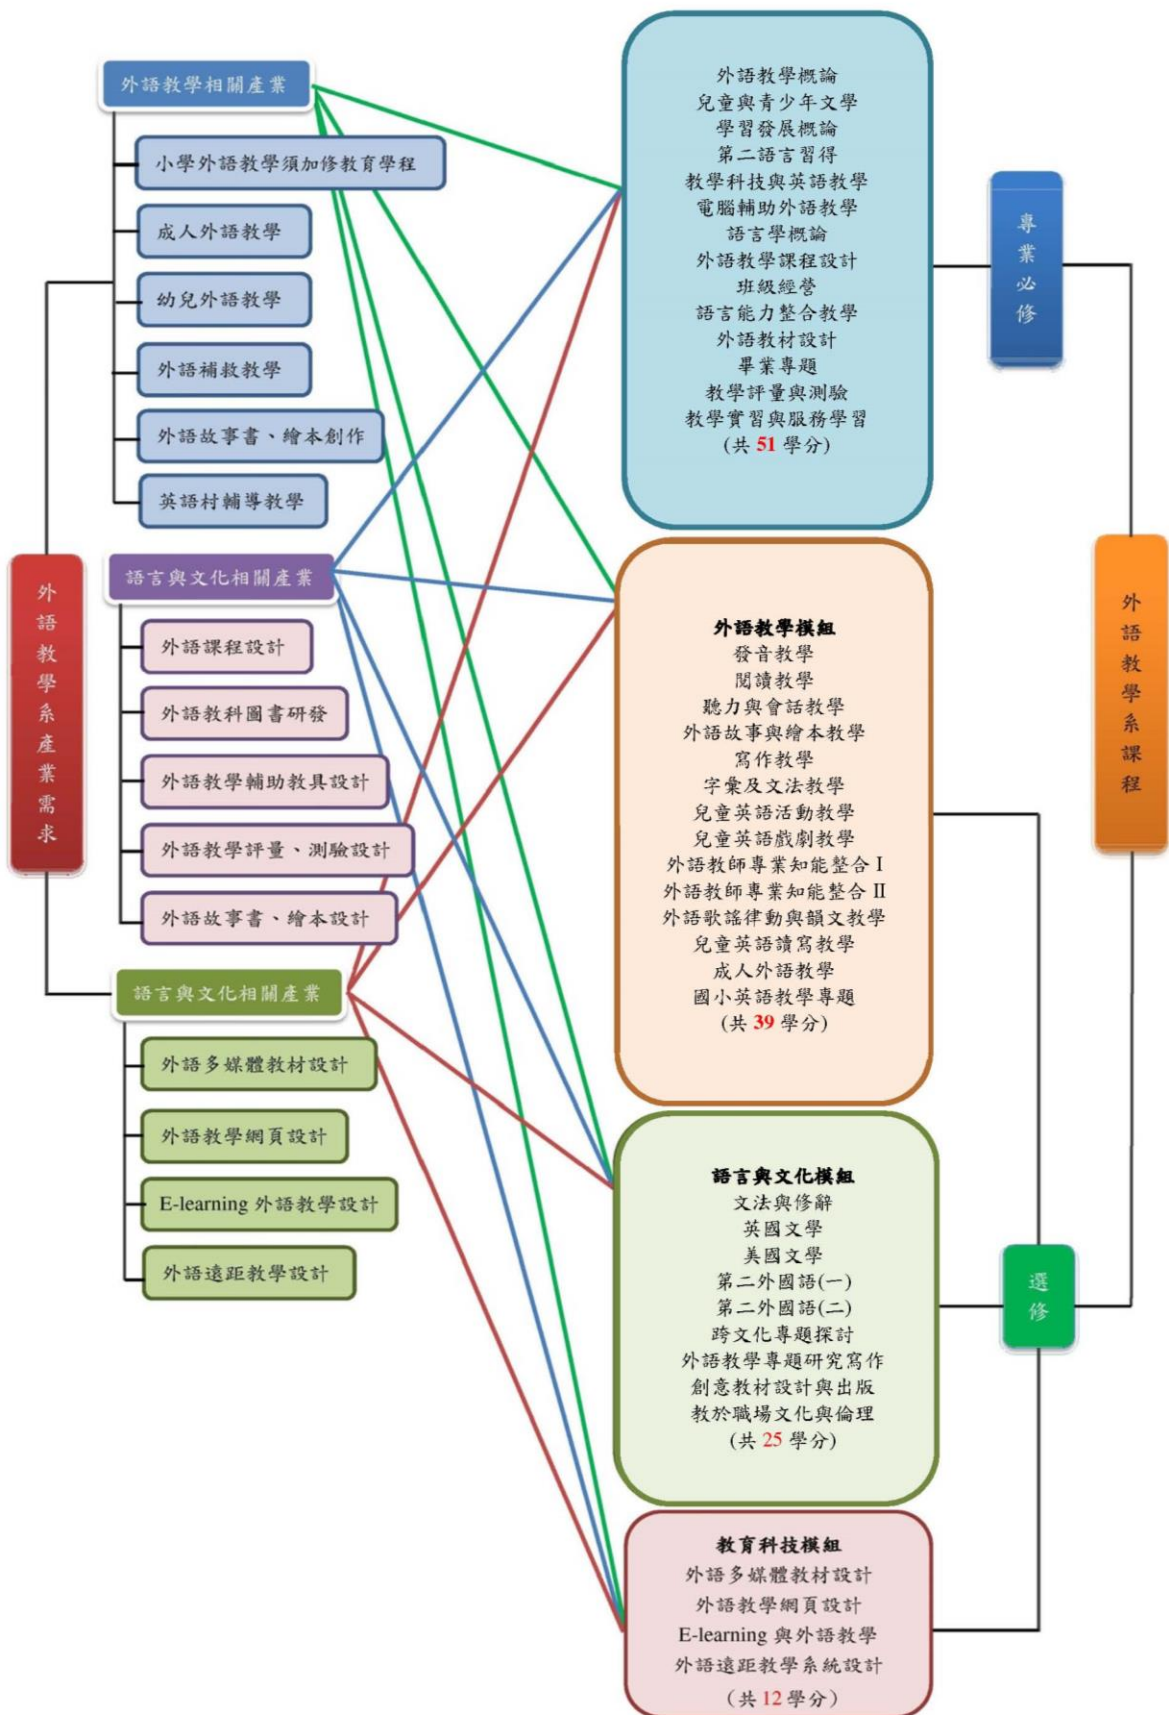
外語教學系產業需求

外語教學相關產業
小學外語教學須加修教育學程
成人外語教學
幼兒外語教學
外語補救教學
外語故事書、繪本創作
英語村輔導教學

語言與文化相關產業
外語課程設計
外語教科圖書研發
外語教學輔助教具設計
外語教學評量、測驗設計
外語故事書、繪本設計

語言與文化相關產業
外語多媒體教材設計
外語教學網頁設計
E-learning 外語教學設計
外語遠距教學設計

外語教學概論
兒童與青少年文學
學習發展概論
第二語言習得
教學科技與英語教學
電腦輔助外語教學
語言學概論
外語教學課程設計
班級經營
語言能力整合教學
外語教材設計
畢業專題
教學評量與測驗
教學實習與服務學習
(共 51 學分)

外語教學模組
發音教學
閱讀教學
聽力與會話教學
外語故事與繪本教學
寫作教學
字彙及文法教學
兒童英語活動教學
兒童英語戲劇教學
外語教師專業知能整合 I
外語教師專業知能整合 II
外語歌謠律動與韻文教學
兒童英語讀寫教學
成人外語教學
國小英語教學專題
(共 39 學分)

語言與文化模組
文法與修辭
英國文學
美國文學
第二外國語(一)
第二外國語(二)
跨文化專題探討
外語教學專題研究寫作
創意教材設計與出版
教於職場文化與倫理
(共 25 學分)

教育科技模組
外語多媒體教材設計
外語教學網頁設計
E-learning 與外語教學
外語遠距教學系統設計
(共 12 學分)

專業必修

外語教學系課程

選修